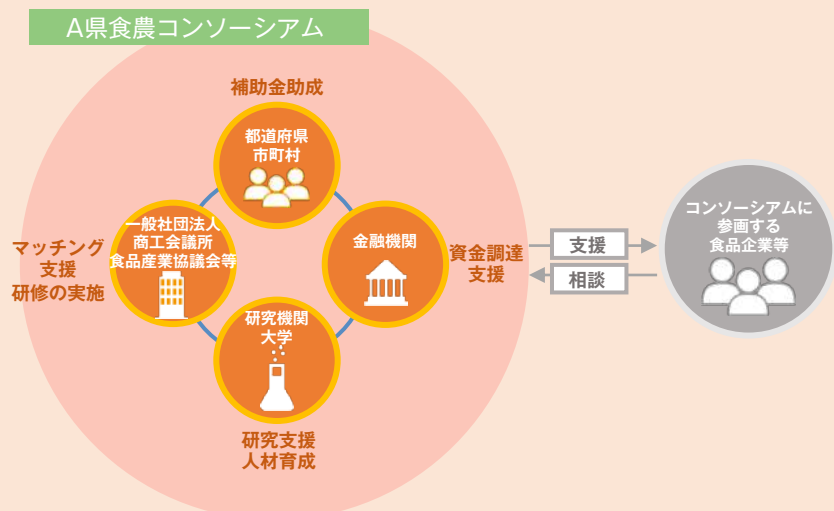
A県食農コンソーシアム

補助金助成

都道府県
市町村

マッチング
支援
研修の実施

一般社団法人
商工会議所
食品産業協議会等

金融機関

資金調達
支援

研究機関
大学

研究支援
人材育成

支援

相談

コンソーシアムに
参画する
食品企業等